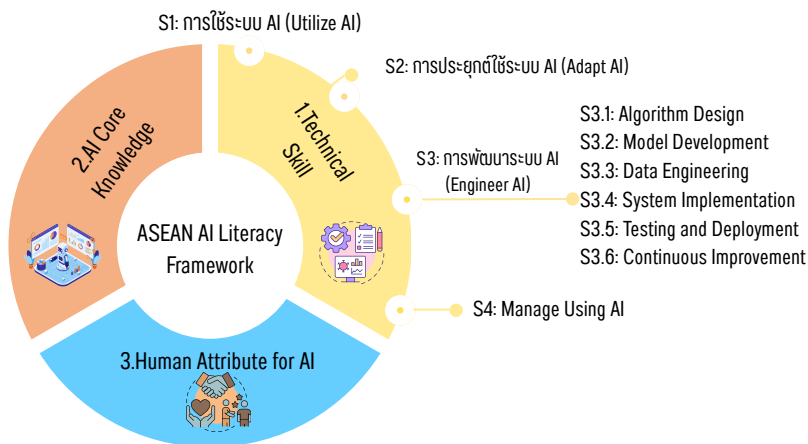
S1: การใช้ระบบ AI (Utilize AI)

S2: การประยุกต์ใช้ระบบ AI (Adapt AI)

S3: การพัฒนาระบบ AI (Engineer AI)

S3.1: Algorithm Design
S3.2: Model Development
S3.3: Data Engineering
S3.4: System Implementation
S3.5: Testing and Deployment
S3.6: Continuous Improvement

S4: Manage Using AI

2.AI Core Knowledge

1.Technical Skill

ASEAN AI Literacy Framework

3.Human Attribute for AI